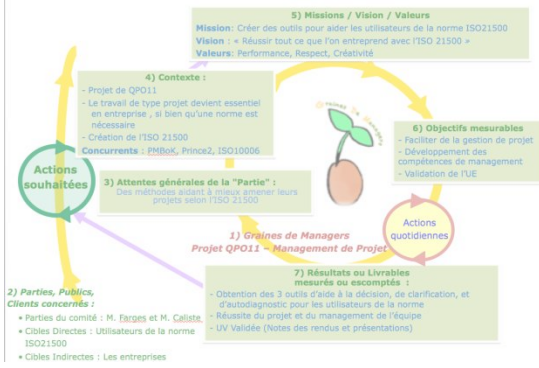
5) Missions / Vision / Valeurs

Mission: Créer des outils pour aider les utilisateurs de la norme ISO21500

Vision : « Réussir tout ce que l'on entreprend avec l'ISO 21500 »

Valeurs: Performance, Respect, Créativité

4) Contexte :

- Projet de QPO11
- Le travail de type projet devient essentiel en entreprise , si bien qu'une norme est nécessaire
- Création de l'ISO 21500

Concurrents : PMBoK, Prince2, ISO10006

Actions souhaitées

3) Attentes générales de la "Partie" :

Des méthodes aidant à mieux amener leurs projets selon l'ISO 21500

Graines De Managers

6) Objectifs mesurables

- Faciliter de la gestion de projet
- Développement des compétences de management
- Validation de l'UE

Actions quotidiennes

1) Graines de Managers

Projet QPO11 – Management de Projet

2) Parties, Publics, Clients concernés :

- Parties du comité : M. Farges et M. Caliste
- Cibles Directes : Utilisateurs de la norme ISO21500
- Cibles Indirectes : Les entreprises

7) Résultats ou Livrables mesurés ou escomptés :

- Obtention des 3 outils d'aide à la décision, de clarification, et d'autodiagnostic pour les utilisateurs de la norme
- Réussite du projet et du management de l'équipe
- UV Validée (Notes des rendus et présentations)